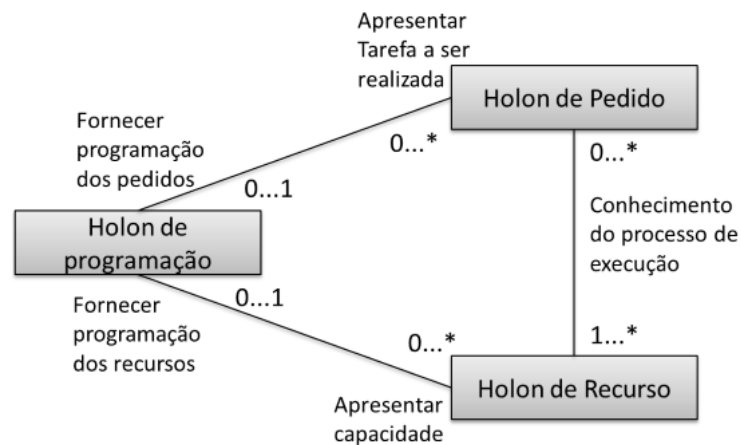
Apresentar Tarefa a ser realizada

Holon de Pedido

Fornecer programação dos pedidos

0...*

0...1

0...*

Holon de programação

Conhecimento do processo de execução

Fornecer programação dos recursos

0...1

0...*

1...*

Holon de Recurso

Apresentar capacidade